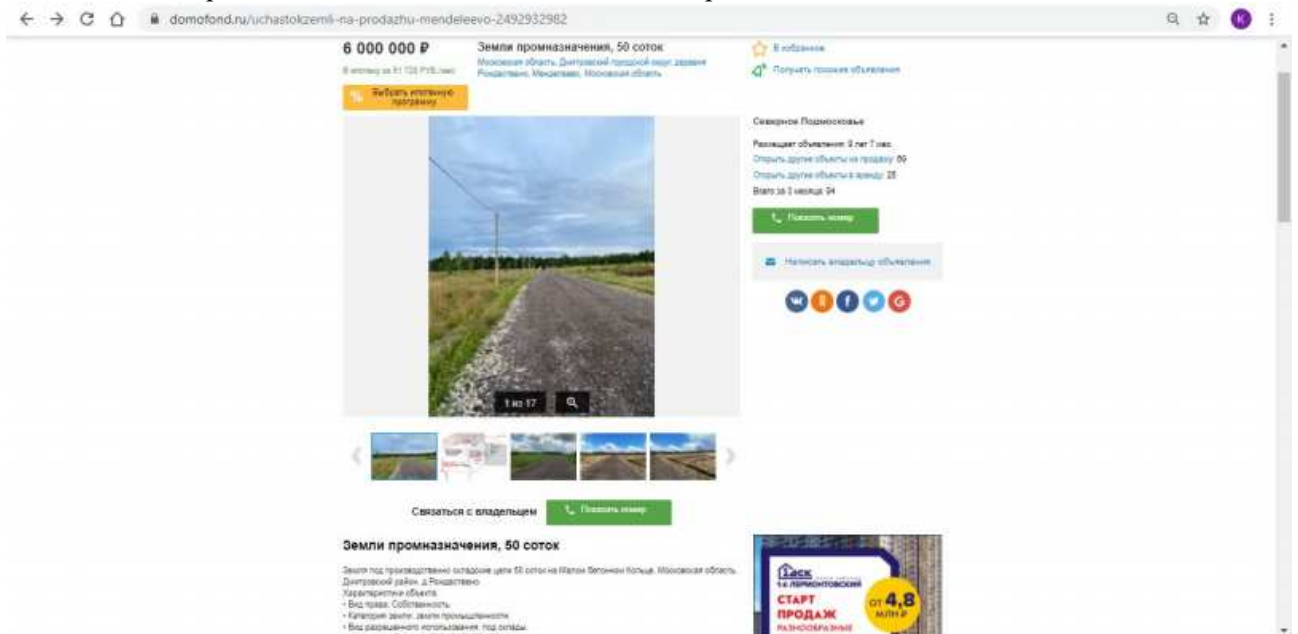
domofond.ru/uchastokzemli-na-prodazhu-mendeleevo-2492932982

6 000 000 ₽

В ипотеку за 61 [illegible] руб./мес

Выбрать ипотечную программу

Земли промназначения, 50 соток

Московская область, Дмитровский городской округ, деревня Рождествено, Менделеево, Московская область

В избранное

Получать похожие объявления

Северное Подмосковье

Размещает объявления: 9 лет 7 мес.

Открыть другие объекты на продажу: 89

Открыть другие объекты в аренду: 25

Всего за 3 месяца: 94

Показать номер

Написать владельцу объявления

1 из 17

Связаться с владельцем

Показать номер

Земли промназначения, 50 соток

Земля под производственно складские цели 50 соток на Малом бетонном Кольце. Московская область, Дмитровский район, д.Рождествено

Характеристики объекта:

• Вид права: Собственность

• Категория земли: земли промышленности

• Вид разрешенного использования: под склады

ГК ЛЕРМОНТОВСКИЙ

СТАРТ ПРОДАЖ

РАЗНООБРАЗНЫЕ

от 4,8 млн ₽